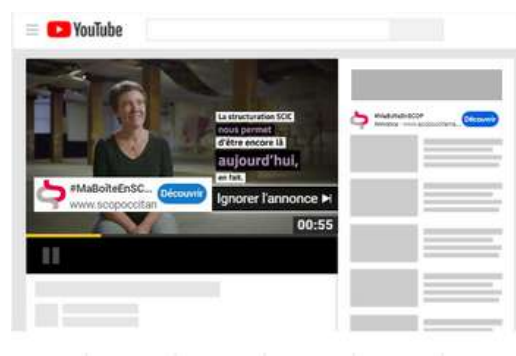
YouTube

La structuration SCIC nous permet d'être encore là aujourd'hui, en fait.

#MaBoîteEnSC...
www.scopoccitan
Découvrir

Ignorer l'annonce ▶|

00:55

#MaBoiteEnSCOP
Annonce · www.scopoccita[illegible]
Découvrir